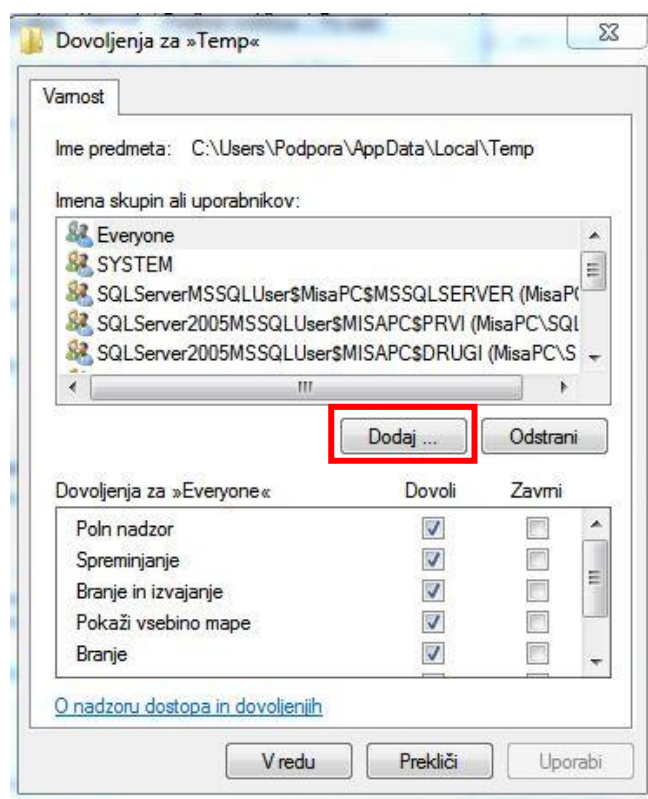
Dovoljenja za »Temp«

Varnost

Ime predmeta: C:\Users\Podpora\AppData\Local\Temp

Imena skupin ali uporabnikov:

Everyone
SYSTEM
SQLServerMSSQLUser$MisaPC$MSSQLSERVER (MisaP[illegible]
SQLServer2005MSSQLUser$MISAPC$PRVI (MisaPC\SQL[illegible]
SQLServer2005MSSQLUser$MISAPC$DRUGI (MisaPC\S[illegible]

Dodaj ... Odstrani

| Dovoljenja za »Everyone« | Dovoli | Zavrni |
|---|---|---|
| Poln nadzor | ✓ | |
| Spreminjanje | ✓ | |
| Branje in izvajanje | ✓ | |
| Pokaži vsebino mape | ✓ | |
| Branje | ✓ | |

O nadzoru dostopa in dovoljenjih

V redu Prekliči Uporabi